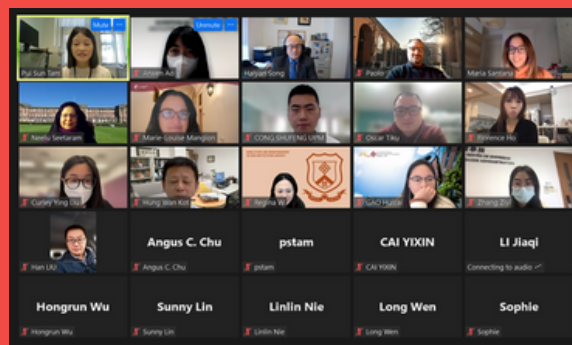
Mute
Pui Sun Tam
Unmute
Anjum Ali
Haiyan Song
Paolo
Maria Santana
Neelu Seetaram
Marie-Louise Mangion
CONG SHUFENG UPM
Oscar Tiku
Florence Ho
Curley Ying Ou
Hung Wan Kot
Regina W
GAO Huilin
Zhang Zoe
Han LIU
Angus C. Chu
Angus C. Chu
pstam
pstam
CAI YIXIN
CAI YIXIN
LI Jiaqi
Connecting to audio
Hongrun Wu
Hongrun Wu
Sunny Lin
Sunny Lin
Linlin Nie
Linlin Nie
Long Wen
Long Wen
Sophie
Sophie